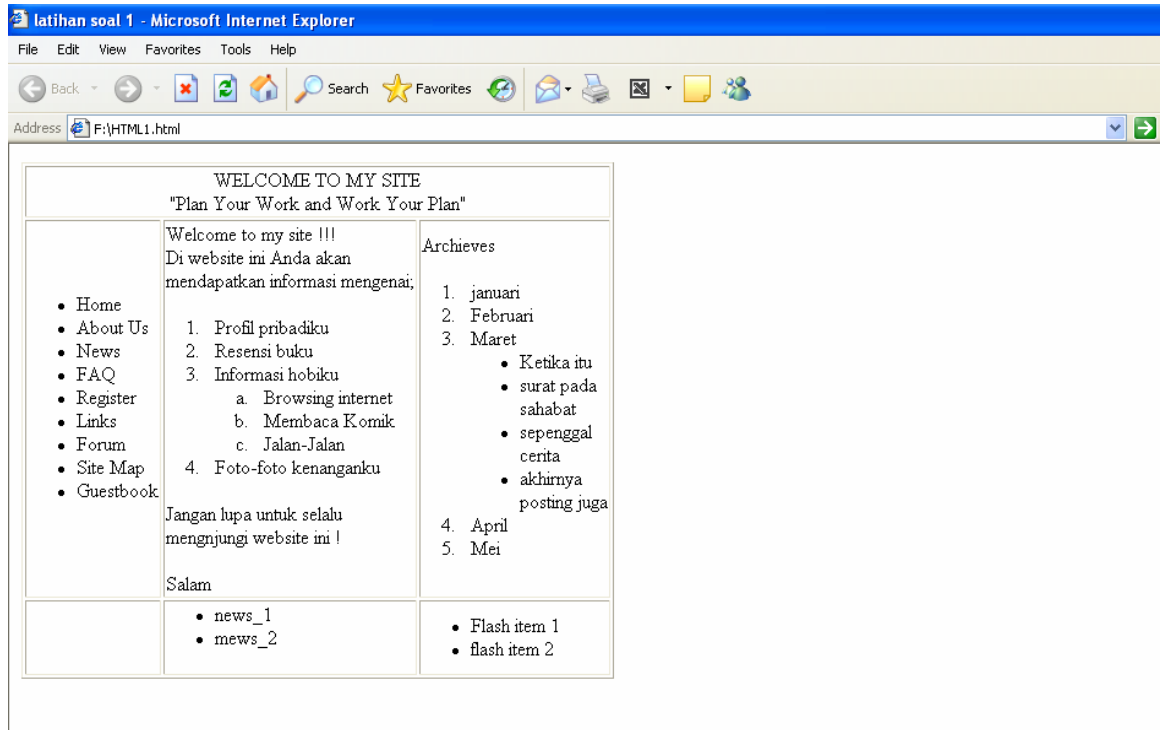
latihan soal 1 - Microsoft Internet Explorer

File Edit View Favorites Tools Help

Back Search Favorites

Address F:\HTML1.html

| WELCOME TO MY SITE<br>"Plan Your Work and Work Your Plan" | | |
|---|---|---|
| • Home<br>• About Us<br>• News<br>• FAQ<br>• Register<br>• Links<br>• Forum<br>• Site Map<br>• Guestbook | Welcome to my site !!!<br>Di website ini Anda akan mendapatkan informasi mengenai;<br>1. Profil pribadiku<br>2. Resensi buku<br>3. Informasi hobiku<br>a. Browsing internet<br>b. Membaca Komik<br>c. Jalan-Jalan<br>4. Foto-foto kenanganku<br>Jangan lupa untuk selalu mengnjungi website ini !<br>Salam | Archieves<br>1. januari<br>2. Februari<br>3. Maret<br>• Ketika itu<br>• surat pada sahabat<br>• sepenggal cerita<br>• akhirnya posting juga<br>4. April<br>5. Mei |
| | • news_1<br>• mews_2 | • Flash item 1<br>• flash item 2 |